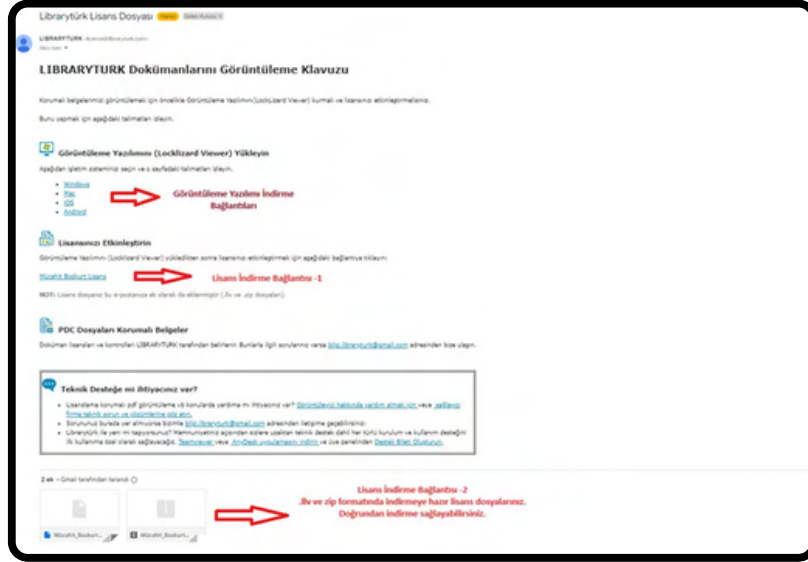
Librarytürk Lisans Dosyası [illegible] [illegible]

LIBRARYTURK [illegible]

LIBRARYTURK Dokümanlarını Görüntüleme Klavuzu

Korumalı belgelerimizi görüntülemek için öncelikle Görüntüleme Yazılımını (Locklizard Viewer) kurmalı ve lisansınızı etkinleştirmelisiniz.

Bunu yapmak için aşağıdaki talimatları izleyin.

Görüntüleme Yazılımını (Locklizard Viewer) Yükleyin

Aşağıdan işletim sisteminizi seçin ve o sayfadaki talimatları izleyin.

- Windows
- Mac
- iOS
- Android

Görüntüleme Yazılımı İndirme Bağlantıları

Lisansınızı Etkinleştirin

Görüntüleme Yazılımını (Locklizard Viewer) yükledikten sonra lisansınızı etkinleştirmek için aşağıdaki bağlantıya tıklayın:

Mücahit Bozkurt Lisans

Lisans İndirme Bağlantısı -1

NOT: Lisans dosyanız bu e-postanıza ek olarak da eklenmiştir (.llv ve .zip dosyaları).

PDC Dosyaları Korumalı Belgeler

Doküman lisansları ve kontrolleri LIBRARYTURK tarafından belirlenir. Bunlarla ilgili sorularınız varsa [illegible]@gmail.com adresinden bize ulaşın.

Teknik Desteğe mi ihtiyacınız var?

- Lisanslama korumalı pdf görüntüleme vb konularda yardıma mı ihtiyacınız var? Görüntüleyici hakkında yardım almak için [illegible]
- Sorununuz burada yer almıyorsa bizimle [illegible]@gmail.com adresinden iletişime geçebilirsiniz.
- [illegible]

2 ek • Gmail tarafından tarandı

Mücahit_Bozkurt... Mücahit_Bozkurt...

Lisans İndirme Bağlantısı -2
.llv ve zip formatında indirmeye hazır lisans dosyalarınız.
Doğrundan indirme sağlayabilirsiniz.